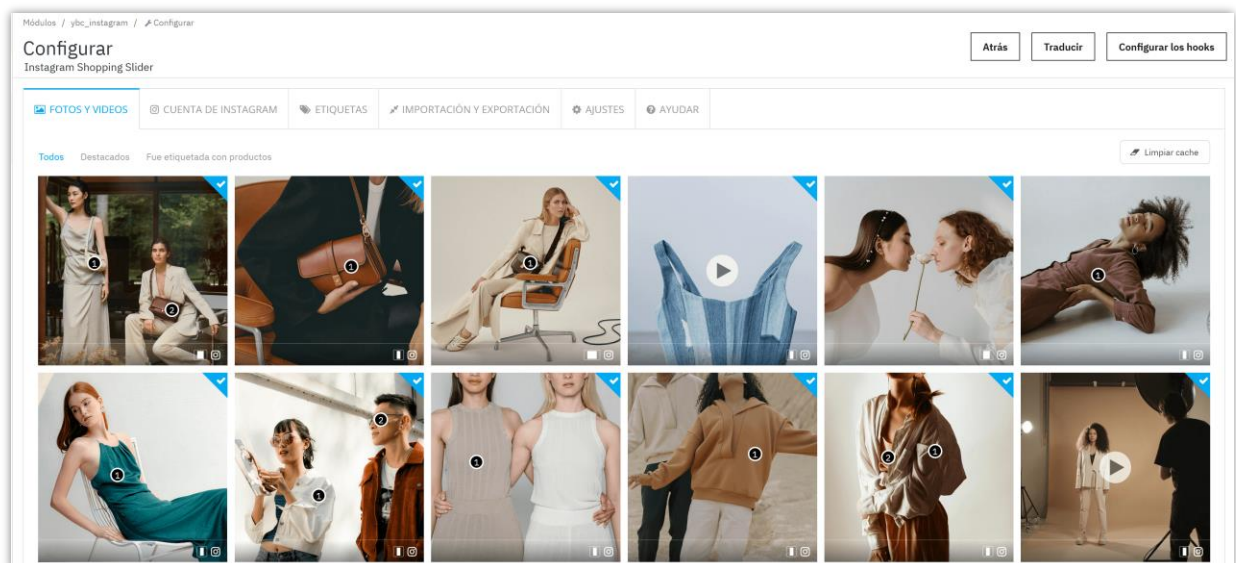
Módulos / ybc_instagram / Configurar

Configurar
Instagram Shopping Slider

Atrás Traducir Configurar los hooks

FOTOS Y VIDEOS CUENTA DE INSTAGRAM ETIQUETAS IMPORTACIÓN Y EXPORTACIÓN AJUSTES AYUDAR

Todos Destacados Fue etiquetada con productos

Limpiar cache

1 2 1 1 1 1 2 1 1 1 2 1